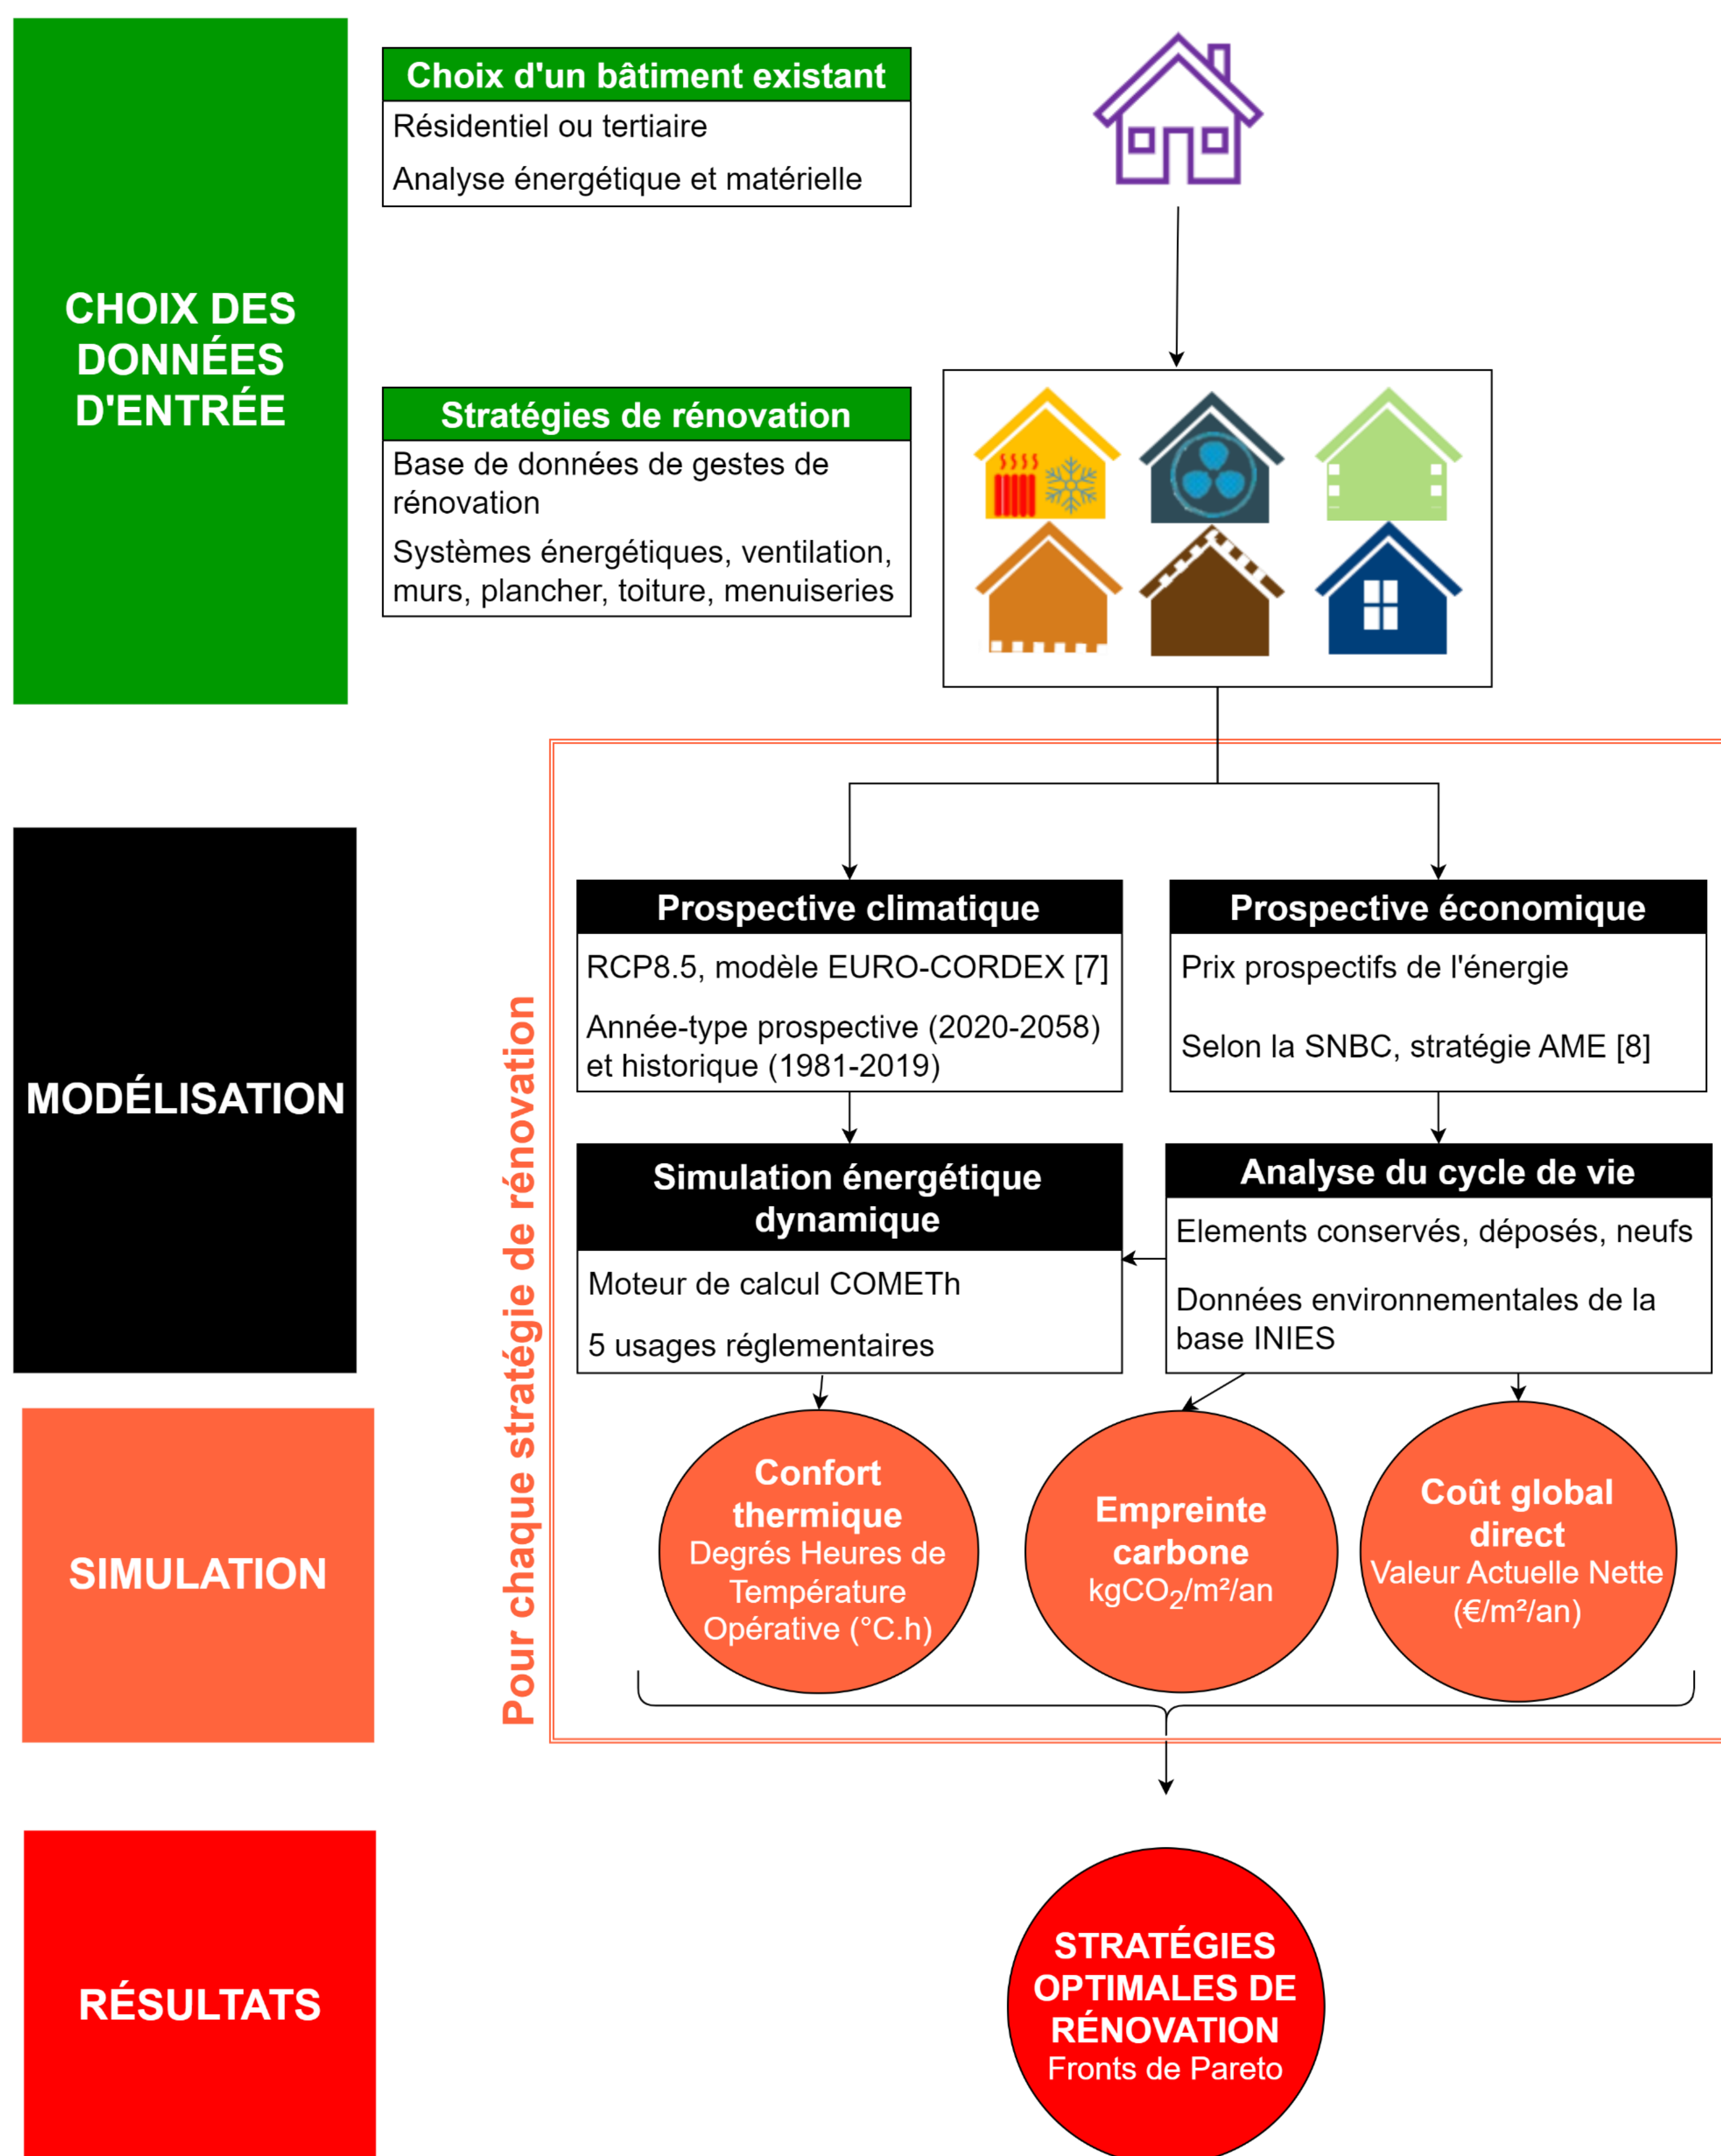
CHOIX DES DONNÉES D'ENTRÉE

Choix d'un bâtiment existant

Résidentiel ou tertiaire

Analyse énergétique et matérielle

Stratégies de rénovation

Base de données de gestes de rénovation

Systèmes énergétiques, ventilation, murs, plancher, toiture, menuiseries

MODÉLISATION

Pour chaque stratégie de rénovation

Prospective climatique

RCP8.5, modèle EURO-CORDEX [7]

Année-type prospective (2020-2058) et historique (1981-2019)

Prospective économique

Prix prospectifs de l'énergie

Selon la SNBC, stratégie AME [8]

Simulation énergétique dynamique

Moteur de calcul COMETh

5 usages réglementaires

Analyse du cycle de vie

Elements conservés, déposés, neufs

Données environnementales de la base INIES

SIMULATION

Confort thermique
Degrés Heures de Température Opérative (°C.h)

Empreinte carbone
kg$CO_2$/m²/an

Coût global direct
Valeur Actuelle Nette (€/m²/an)

RÉSULTATS

STRATÉGIES OPTIMALES DE RÉNOVATION
Fronts de Pareto